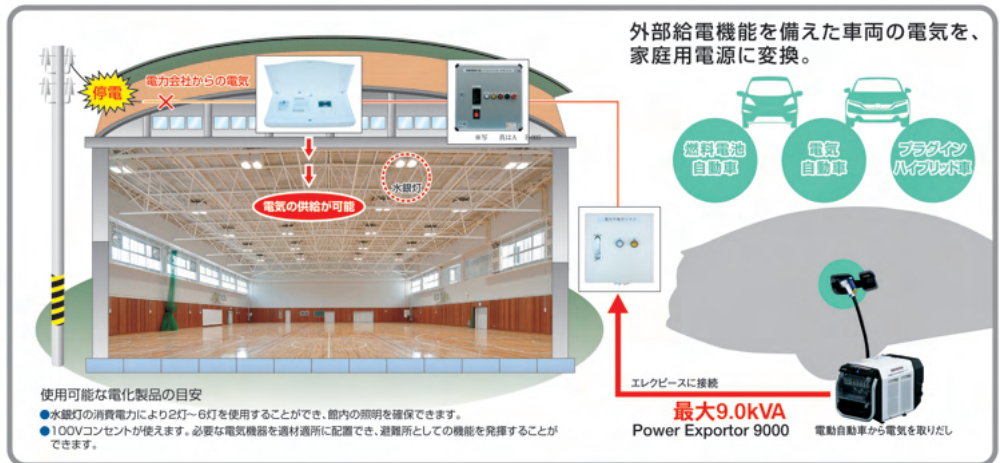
外部給電機能を備えた車両の電気を、家庭用電源に変換。

停電

電力会社からの電気

電気の供給が可能

水銀灯

燃料電池自動車

電気自動車

プラグインハイブリッド車

使用可能な電化製品の目安

●水銀灯の消費電力により2灯～6灯を使用することができ、館内の照明を確保できます。

●100Vコンセントが使えます。必要な電気機器を適材適所に配置でき、避難所としての機能を発揮することができます。

エレクピースに接続

最大9.0kVA

Power Exportor 9000

電動自動車から電気を取りだし